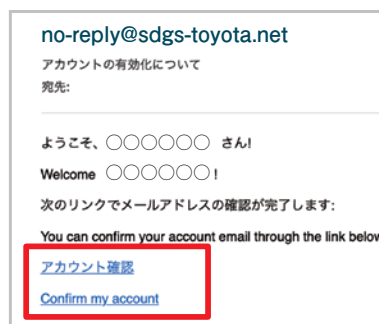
no-reply@sdgs-toyota.net
アカウントの有効化について
宛先:

ようこそ、〇〇〇〇〇〇 さん!
Welcome 〇〇〇〇〇〇!
次のリンクでメールアドレスの確認が完了します:
You can confirm your account email through the link below

アカウント確認
Confirm my account